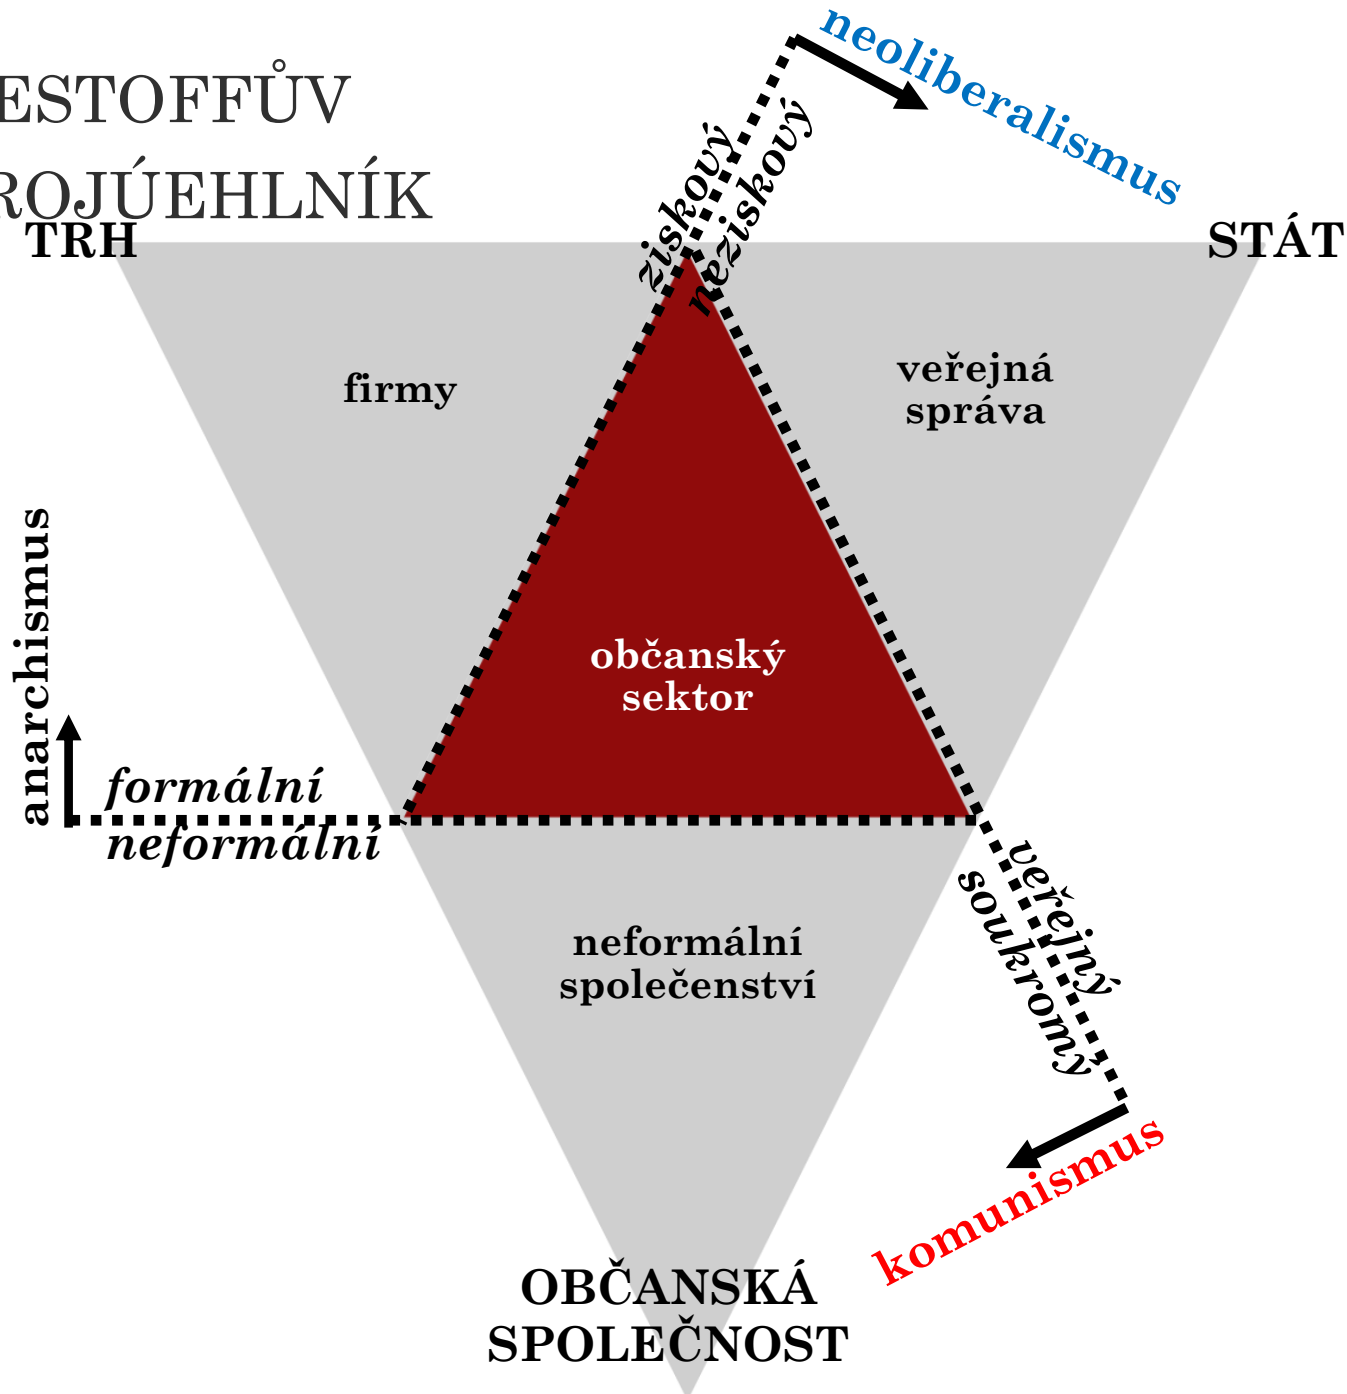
ESTOFFŮV
ROJÚEHLNÍK

neoliberalismus

ziskový
neziskový

TRH

STÁT

firmy

veřejná
správa

anarchismus

občanský
sektor

formální
neformální

veřejný
soukromý

neformální
společenství

komunismus

OBČANSKÁ
SPOLEČNOST